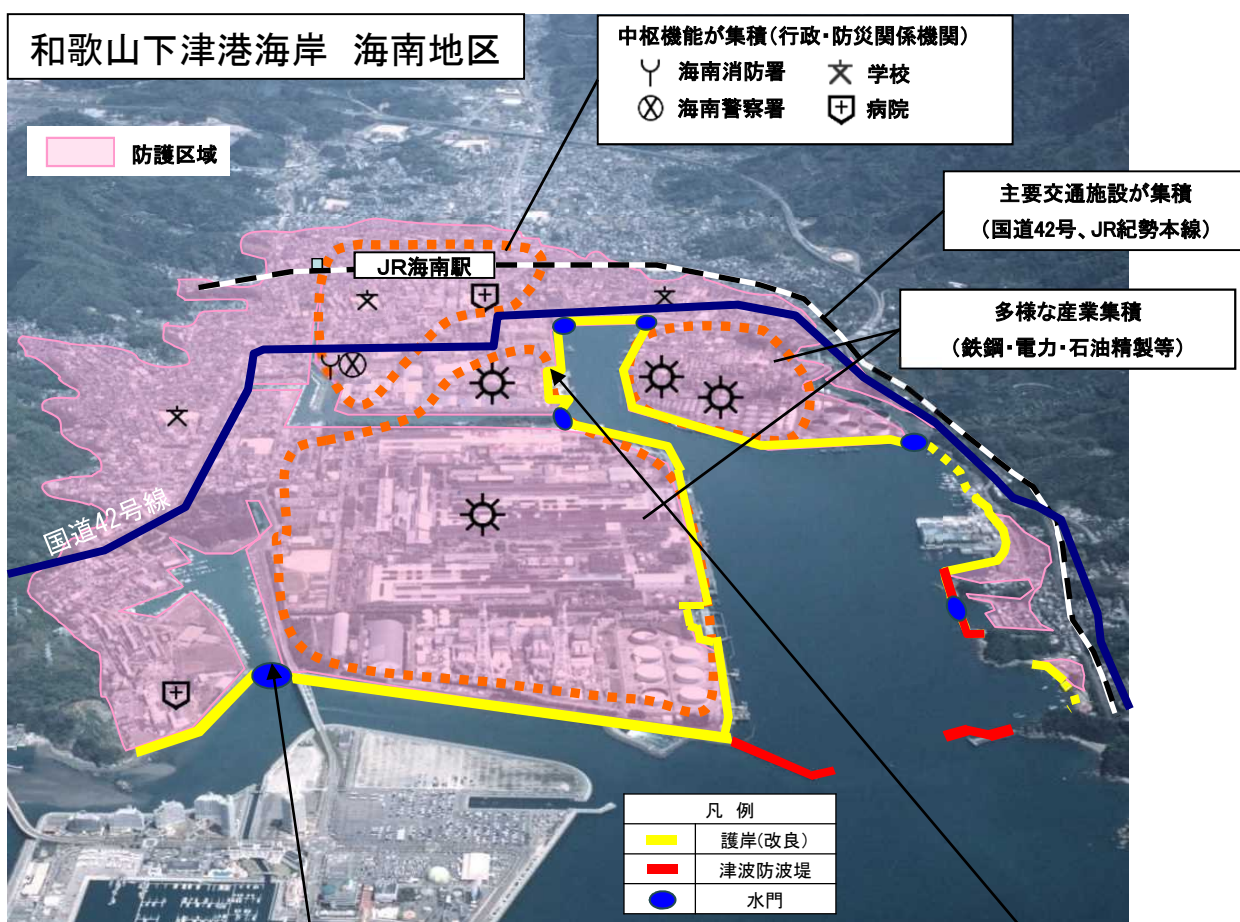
和歌山下津港海岸　海南地区

中枢機能が集積（行政・防災関係機関）
海南消防署　学校
海南警察署　病院

防護区域

主要交通施設が集積
（国道42号、JR紀勢本線）

JR海南駅

多様な産業集積
（鉄鋼・電力・石油精製等）

国道42号線

凡　例
護岸(改良)
津波防波堤
水門